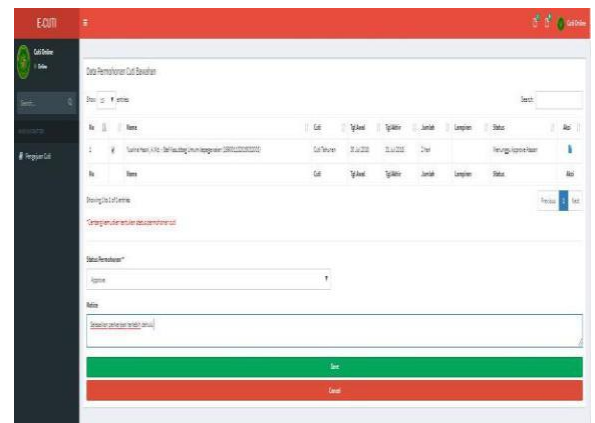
E-CUTI

Cuti Online
● Online

Search...

MAIN NAVIGATION

Pengajuan Cuti

Cuti Online

Data Permohonan Cuti Bawahan

Show 10 ▾ entries

Search:

| No | # | Nama | Cuti | Tgl Awal | Tgl Akhir | Jumlah | Lampiran | Status | Aksi |
|---|---|---|---|---|---|---|---|---|---|
| 1 | # | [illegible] | Cuti Tahunan | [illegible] | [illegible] | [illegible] | | Menunggu Approve Atasan | |
| No | | Nama | Cuti | Tgl Awal | Tgl Akhir | Jumlah | Lampiran | Status | Aksi |

Showing 1 to 1 of 1 entries

Previous 1 Next

*Centang/pilih untuk memberikan status permohonan cuti

Status Permohonan *

Approve

Notice

Sesuaikan pekerjaan terlebih dahulu

Save

Cancel